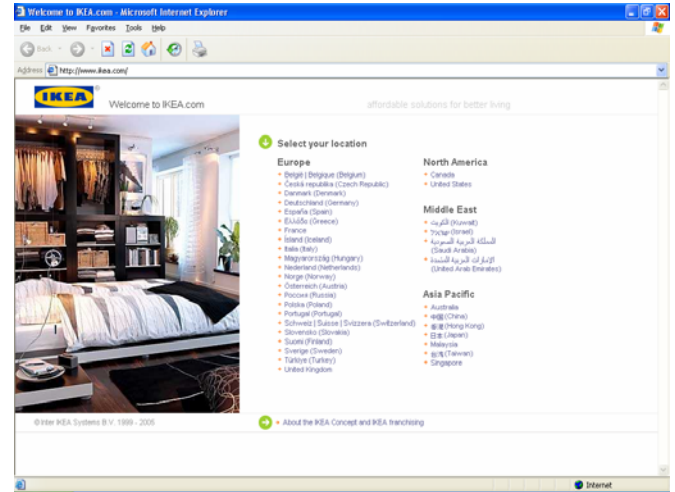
Welcome to IKEA.com - Microsoft Internet Explorer

File Edit View Favorites Tools Help

Back

Address http://www.ikea.com/

IKEA

Welcome to IKEA.com

affordable solutions for better living

Select your location

Europe

België | Belgique (Belgium)
Česká republika (Czech Republic)
Danmark (Denmark)
Deutschland (Germany)
España (Spain)
Ελλάδα (Greece)
France
Ísland (Iceland)
Italia (Italy)
Magyarország (Hungary)
Nederland (Netherlands)
Norge (Norway)
Österreich (Austria)
Россия (Russia)
Polska (Poland)
Portugal (Portugal)
Schweiz | Suisse | Svizzera (Switzerland)
Slovensko (Slovakia)
Suomi (Finland)
Sverige (Sweden)
Türkiye (Turkey)
United Kingdom

North America

Canada
United States

Middle East

الكويت (Kuwait)
ישראל (Israel)
المملكة العربية السعودية (Saudi Arabia)
الإمارات العربية المتحدة (United Arab Emirates)

Asia Pacific

Australia
中国 (China)
香港 (Hong Kong)
日本 (Japan)
Malaysia
台湾 (Taiwan)
Singapore

© Inter IKEA Systems B.V. 1999 - 2005

About the IKEA Concept and IKEA franchising

Internet